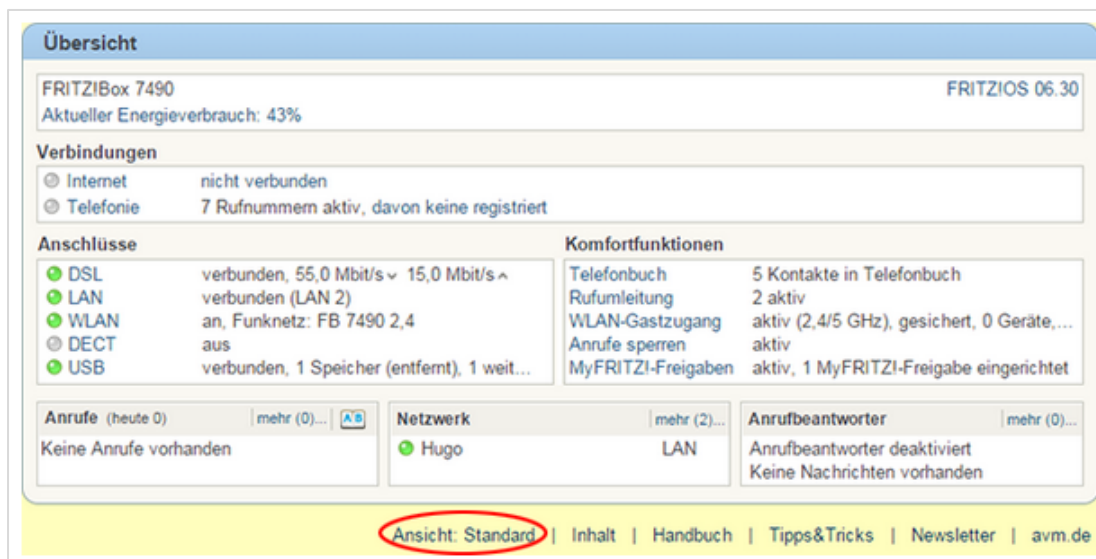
Übersicht

FRITZ!Box 7490
FRITZ!OS 06.30
Aktueller Energieverbrauch: 43%

Verbindungen

| | |
|---|---|
| Internet | nicht verbunden |
| Telefonie | 7 Rufnummern aktiv, davon keine registriert |

Anschlüsse

| | |
|---|---|
| DSL | verbunden, 55,0 Mbit/s⌄ 15,0 Mbit/s⌃ |
| LAN | verbunden (LAN 2) |
| WLAN | an, Funknetz: FB 7490 2,4 |
| DECT | aus |
| USB | verbunden, 1 Speicher (entfernt), 1 weit... |

Komfortfunktionen

| | |
|---|---|
| Telefonbuch | 5 Kontakte in Telefonbuch |
| Rufumleitung | 2 aktiv |
| WLAN-Gastzugang | aktiv (2,4/5 GHz), gesichert, 0 Geräte,... |
| Anrufe sperren | aktiv |
| MyFRITZ!-Freigaben | aktiv, 1 MyFRITZ!-Freigabe eingerichtet |

Anrufe (heute 0) mehr (0)... A|B
Keine Anrufe vorhanden

Netzwerk mehr (2)...
Hugo LAN

Anrufbeantworter mehr (0)...
Anrufbeantworter deaktiviert
Keine Nachrichten vorhanden

Ansicht: Standard | Inhalt | Handbuch | Tipps&Tricks | Newsletter | avm.de